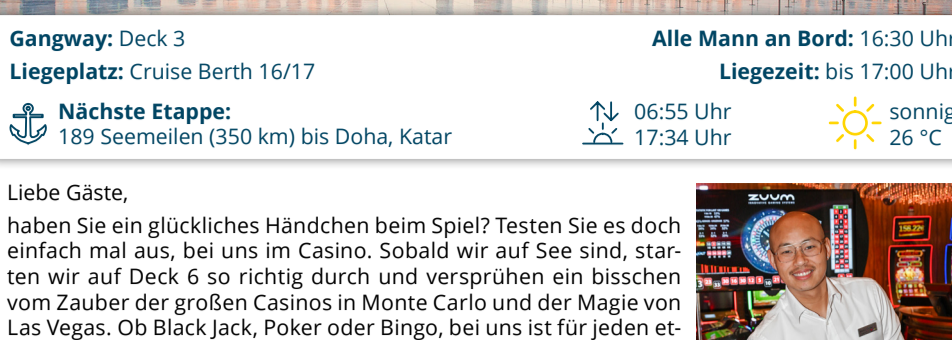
Gangway: Deck 3

Alle Mann an Bord: 16:30 Uhr

Liegeplatz: Cruise Berth 16/17

Liegezeit: bis 17:00 Uhr

Nächste Etappe:
189 Seemeilen (350 km) bis Doha, Katar

06:55 Uhr
17:34 Uhr

sonnig
26 °C

Liebe Gäste,

haben Sie ein glückliches Händchen beim Spiel? Testen Sie es doch einfach mal aus, bei uns im Casino. Sobald wir auf See sind, starten wir auf Deck 6 so richtig durch und versprühen ein bisschen vom Zauber der großen Casinos in Monte Carlo und der Magie von Las Vegas. Ob Black Jack, Poker oder Bingo, bei uns ist für jeden et-

ZUUM

158.22€